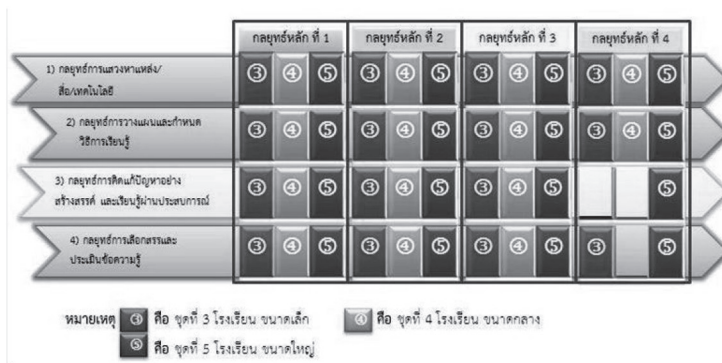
| | กลยุทธ์หลัก ที่ 1 | กลยุทธ์หลัก ที่ 2 | กลยุทธ์หลัก ที่ 3 | กลยุทธ์หลัก ที่ 4 |
|---|---|---|---|---|
| 1) กลยุทธ์การแสวงหาแหล่ง/สื่อ/เทคโนโลยี | ③ ④ ⑤ | ③ ④ ⑤ | ③ ④ ⑤ | ③ ④ ⑤ |
| 2) กลยุทธ์การวางแผนและกำหนดวิธีการเรียนรู้ | ③ ④ ⑤ | ③ ④ ⑤ | ③ ④ ⑤ | ③ ④ ⑤ |
| 3) กลยุทธ์การคิดแก้ปัญหาอย่างสร้างสรรค์ และเรียนรู้ผ่านประสบการณ์ | ③ ④ ⑤ | ③ ④ ⑤ | ③ ④ ⑤ | ⑤ |
| 4) กลยุทธ์การเลือกสรรและประเมินข้อความรู้ | ③ ④ ⑤ | ③ ④ ⑤ | ③ ④ ⑤ | ③ ⑤ |

หมายเหตุ ③ คือ ชุดที่ 3 โรงเรียน ขนาดเล็ก ④ คือ ชุดที่ 4 โรงเรียน ขนาดกลาง
⑤ คือ ชุดที่ 5 โรงเรียน ขนาดใหญ่